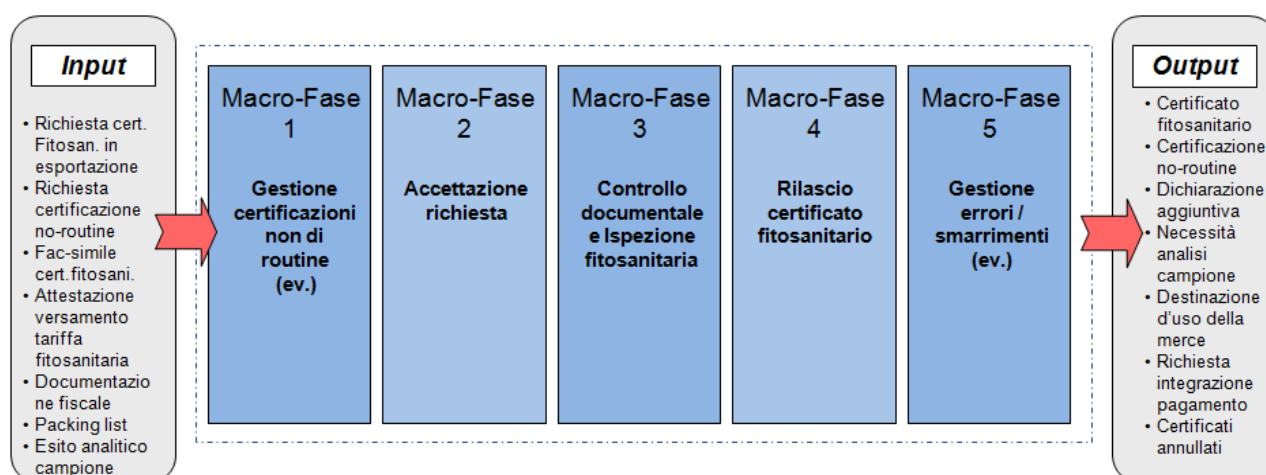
Input

• Richiesta cert. Fitosan. in esportazione
• Richiesta certificazione no-routine
• Fac-simile cert.fitosani.
• Attestazione versamento tariffa fitosanitaria
• Documentazione fiscale
• Packing list
• Esito analitico campione

Macro-Fase 1

Gestione certificazioni non di routine (ev.)

Macro-Fase 2

Accettazione richiesta

Macro-Fase 3

Controllo documentale e Ispezione fitosanitaria

Macro-Fase 4

Rilascio certificato fitosanitario

Macro-Fase 5

Gestione errori / smarrimenti (ev.)

Output

• Certificato fitosanitario
• Certificazione no-routine
• Dichiarazione aggiuntiva
• Necessità analisi campione
• Destinazione d'uso della merce
• Richiesta integrazione pagamento
• Certificati annullati